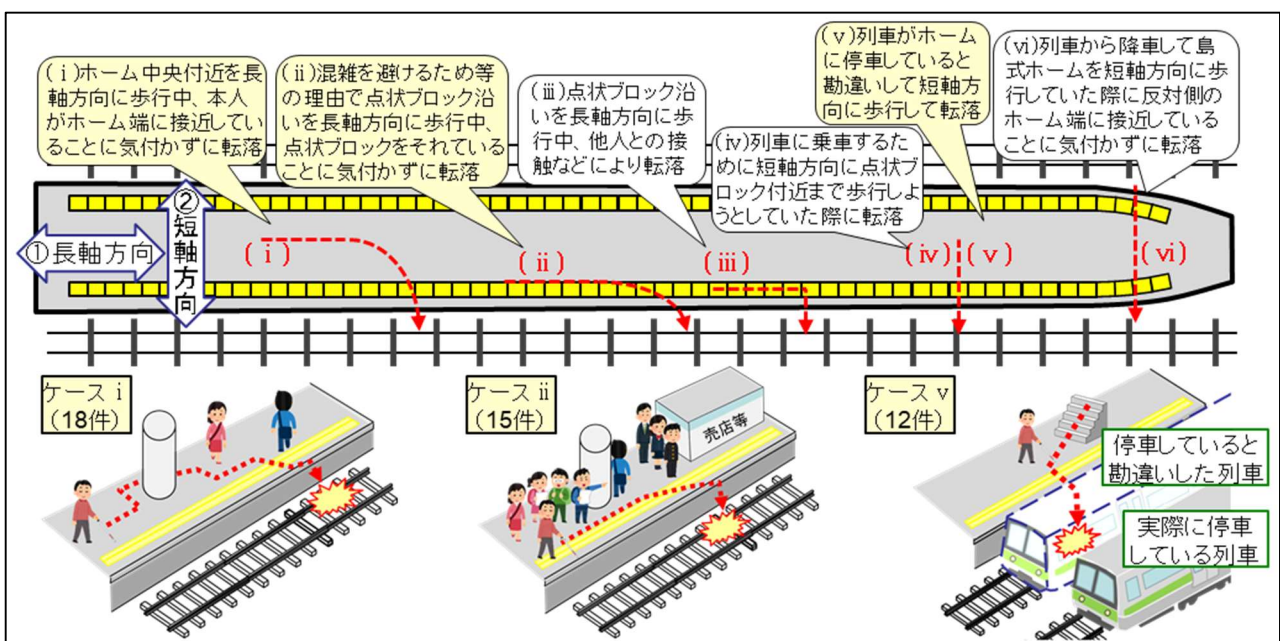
(ⅰ)ホーム中央付近を長軸方向に歩行中、本人がホーム端に接近していることに気付かずに転落

(ⅱ)混雑を避けるため等の理由で点状ブロック沿いを長軸方向に歩行中、点状ブロックをそれていることに気付かずに転落

(ⅲ)点状ブロック沿いを長軸方向に歩行中、他人との接触などにより転落

(ⅳ)列車に乗車するために短軸方向に点状ブロック付近まで歩行しようとしていた際に転落

(ⅴ)列車がホームに停車していると勘違いして短軸方向に歩行して転落

(ⅵ)列車から降車して島式ホームを短軸方向に歩行していた際に反対側のホーム端に接近していることに気付かずに転落

①長軸方向

②短軸方向

(ⅰ)

(ⅱ)

(ⅲ)

(ⅳ)

(ⅴ)

(ⅵ)

ケースⅰ
(18件)

ケースⅱ
(15件)

売店等

ケースⅴ
(12件)

停車していると勘違いした列車

実際に停車している列車